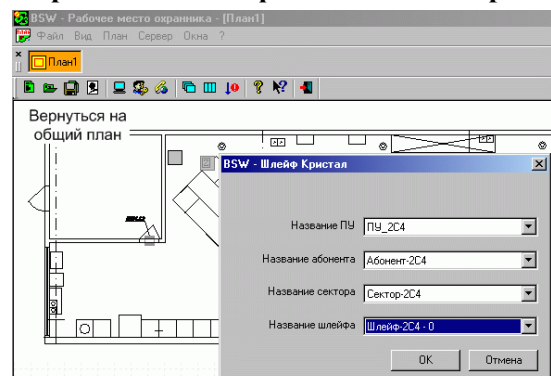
BSW - Рабочее место охранника - [План1]

Файл Вид План Сервер Окна ?

План1

Вернуться на общий план

BSW - Шлейф Кристал

Название ПУ ПУ_2С4

Название абонента Абонент-2С4

Название сектора Сектор-2С4

Название шлейфа Шлейф-2С4 - 0

OK Отмена